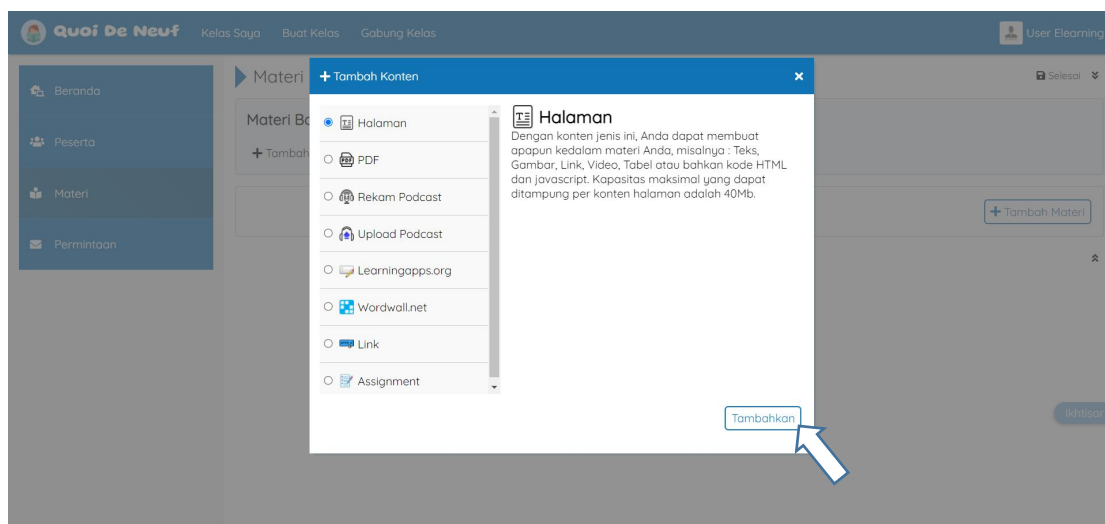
Quoi De Neuf Kelas Saya Buat Kelas Gabung Kelas

User Elearning

Beranda

Peserta

Materi

Permintaan

Materi

Selesai

Materi Bc

+ Tambah

+ Tambah Materi

Ikhtisar

+ Tambah Konten

×

Halaman

PDF

Rekam Podcast

Upload Podcast

Learningapps.org

Wordwall.net

Link

Assignment

Halaman

Dengan konten jenis ini, Anda dapat membuat apapun kedalam materi Anda, misalnya : Teks, Gambar, Link, Video, Tabel atau bahkan kode HTML dan javascript. Kapasitas maksimal yang dapat ditampung per konten halaman adalah 40Mb.

Tambahkan